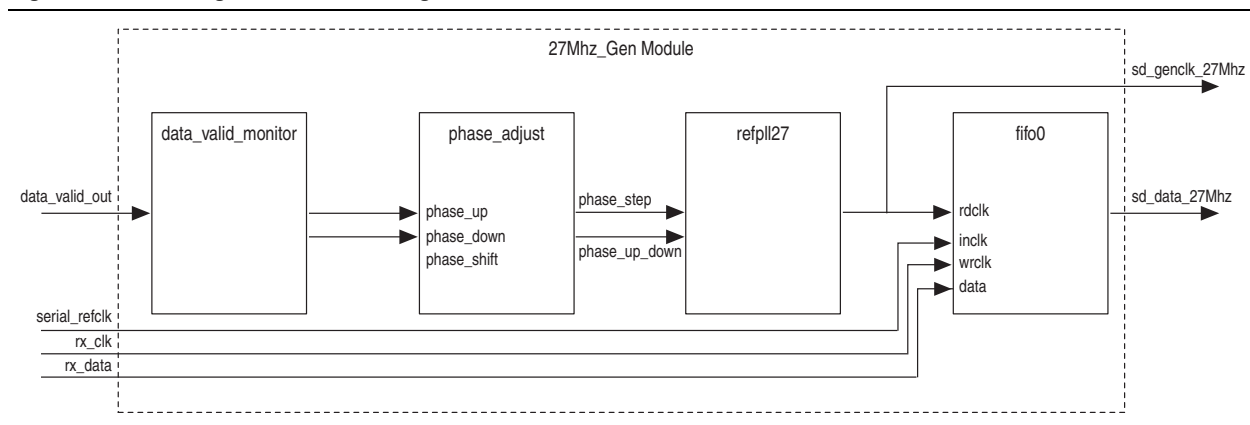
27Mhz_Gen Module

sd_genclk_27Mhz

data_valid_monitor

phase_adjust

refpll27

fifo0

data_valid_out

phase_up
phase_down
phase_shift

phase_step

phase_up_down

rdclk
inclk
wrclk
data

sd_data_27Mhz

serial_refclk
rx_clk
rx_data